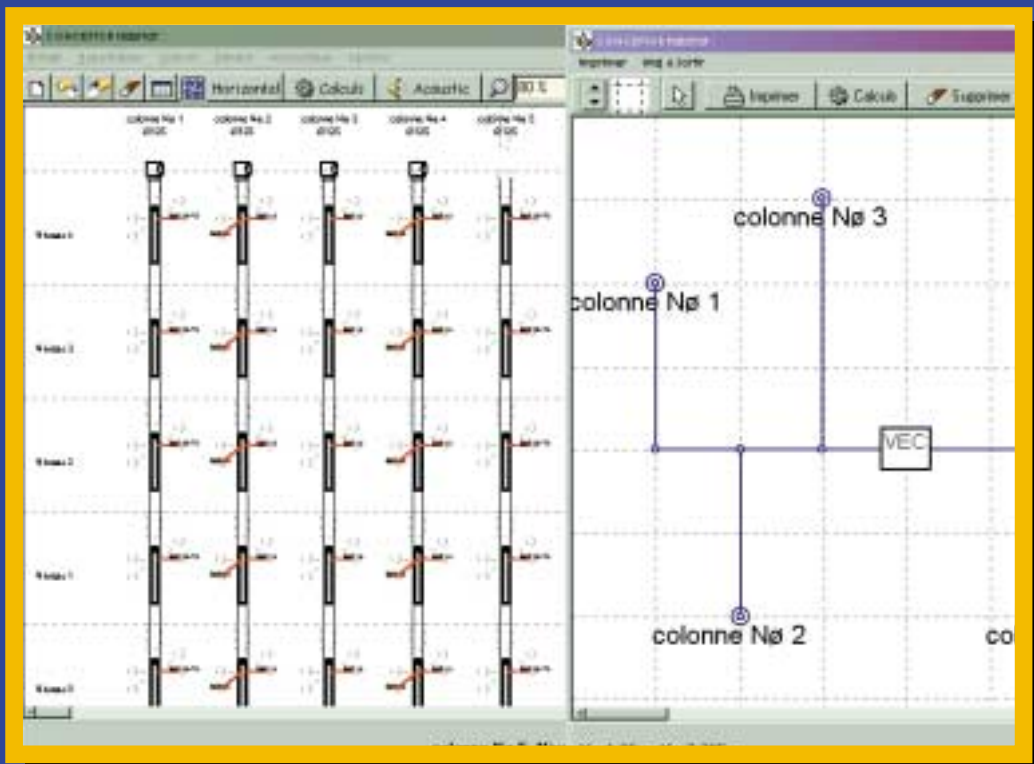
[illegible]

Horizontal Calculs Acoustic 80 %

colonne Nø 1 colonne Nø 2 colonne Nø 3 colonne Nø 4 colonne Nø 5

Niveau 4

Niveau 3

Niveau 2

Niveau 1

Niveau 0

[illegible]

Imprimer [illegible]

Imprimer Calculs Supprimer

colonne Nø 3

colonne Nø 1

VEC

colonne Nø 2

co

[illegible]